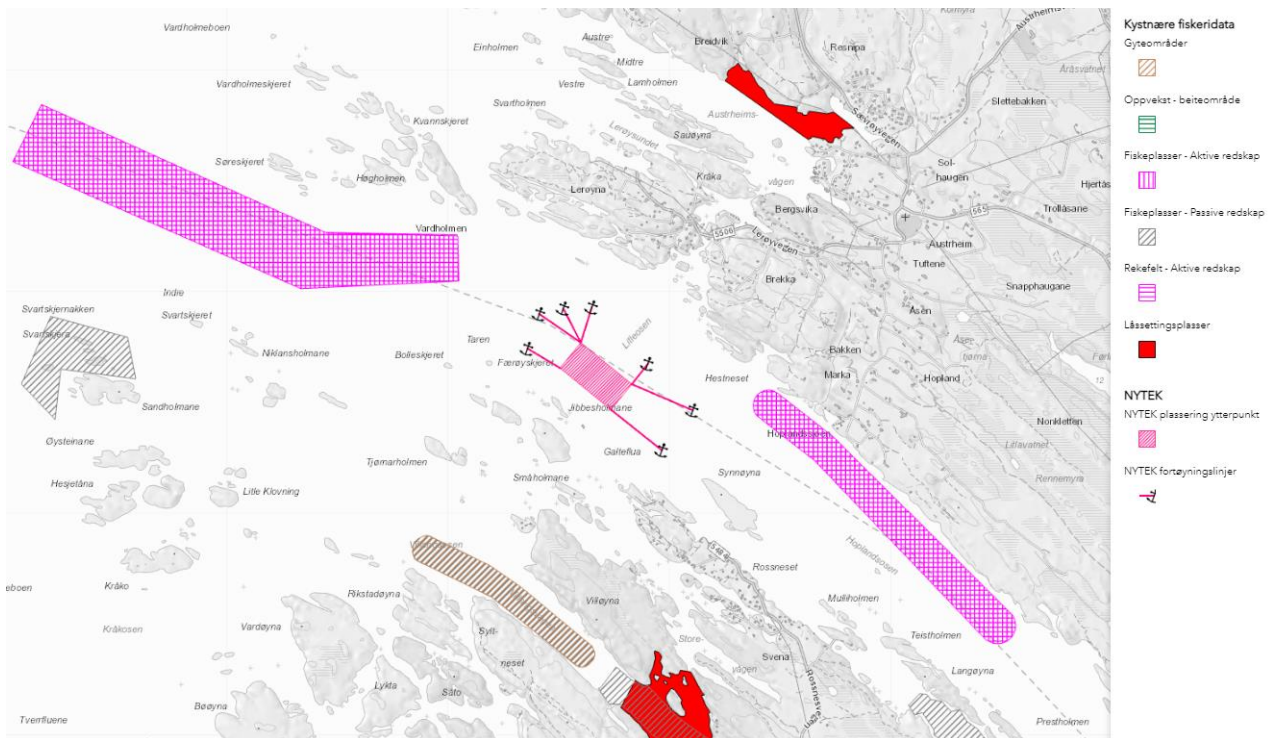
Vardholmeboen
Einholmen
Austre
Breidvik
Resnipa
Komyra
Austrheimsvegen
Midtre
Vestre
Lamholmen
Vardholmeskjeret
Svartholmen
Austrheims-
Sætrevegen
Slettebakken
Åråsvatnet
Kvannskjeret
Sauøyna
Leirøysundet
Søreskjeret
Høgholmen
Leirøyna
Kråka
vågen
Sol-
haugen
Hjertås
Vardholmen
Bergsvika
565
Trollåsane
5506
Leirøyvegen
Austrheim
Tuftene
Brekka
Snapphaugane
Indre
Svartskjernakken
Svartskjeret
Svartskjera
Taren
Littleosen
Åsen
Niklansholmane
Bolleskjeret
Færøyskjeret
Hestneset
Bakken
Åsne
tjørna
Marka
Hopland
12
Sandholmane
Jibbesholmane
Hoplandsosen
Nonkletten
Øysteinane
Galteflua
Litlevatnet
Hesjetåna
Tjømarholmen
Synnøyna
Rennemyra
Litle Klovning
Småholmane
eboen
Kråko
Rikstadøyna
Villøyna
Rossneset
Hoplandsosen
Kråkosen
Vardøyna
Syll-
Mulliholmen
neset
Store-
Svena
Teistholmen
vågen
Langøyna
Lykta
Såto
Rossnesvegen
Bøøyna
Tverrfluene
Prestholmen
Kystnære fiskeridata
Gyteområder
Oppvekst - beiteområde
Fiskeplasser - Aktive redskap
Fiskeplasser - Passive redskap
Rekefelt - Aktive redskap
Låssettingsplasser
NYTEK
NYTEK plassering ytterpunkt
NYTEK fortøyningslinjer